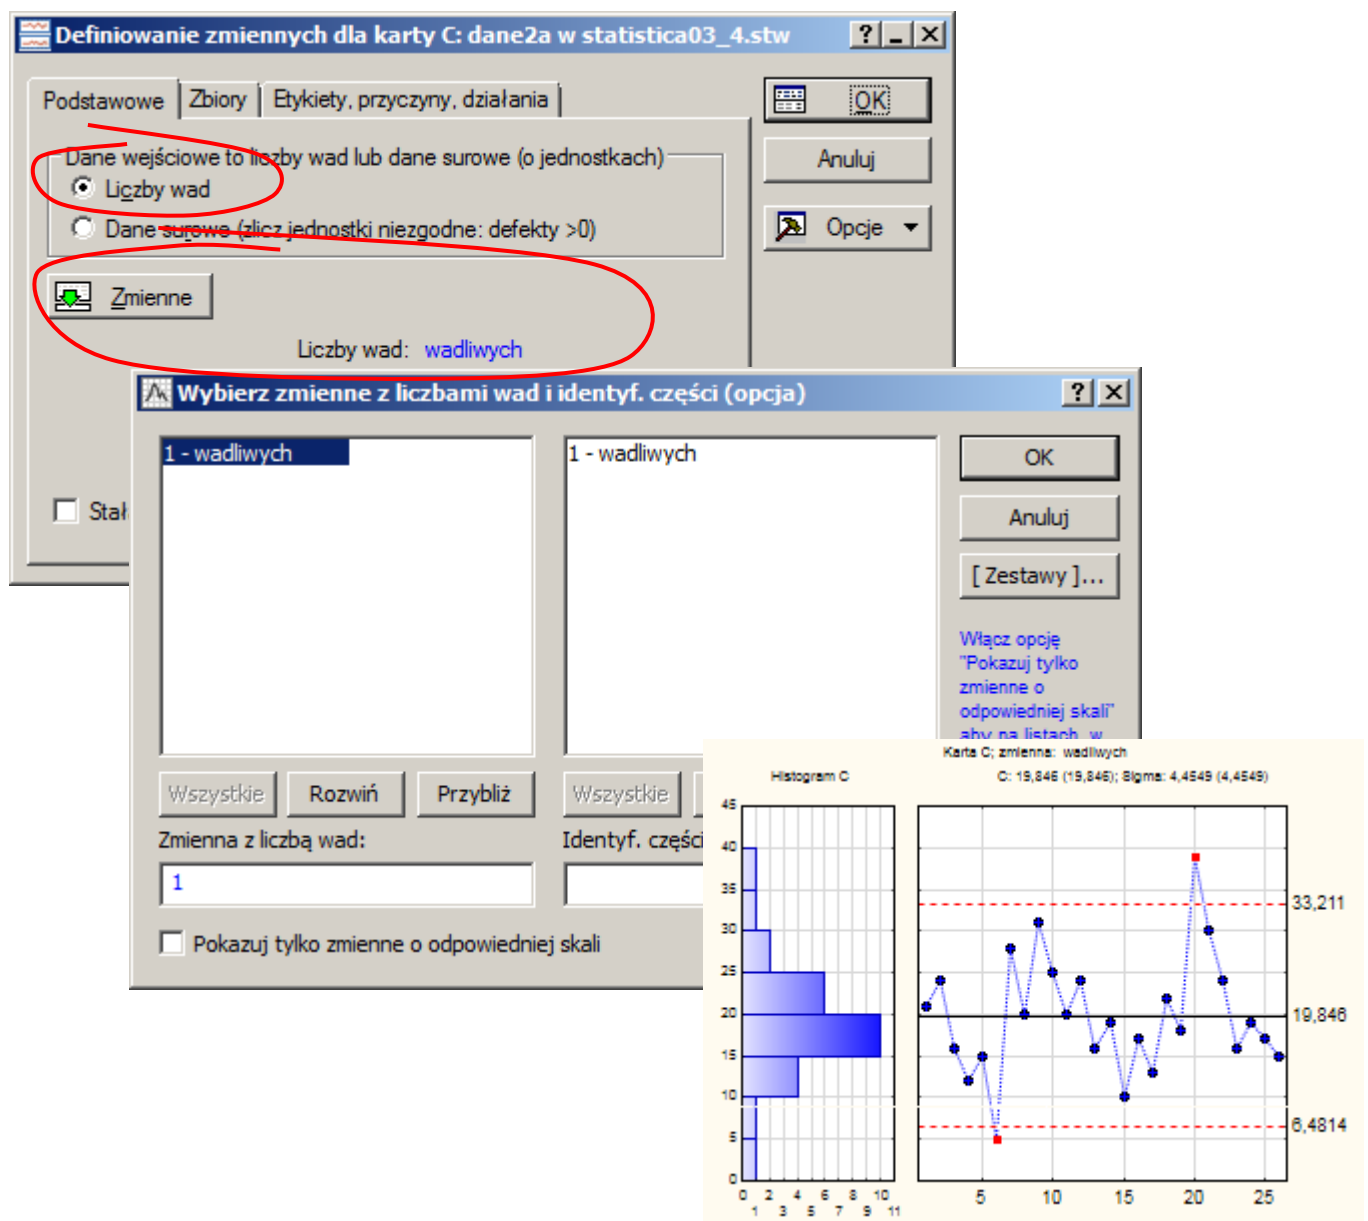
Definiowanie zmiennych dla karty C: dane2a w statistica03_4.stw

? _ X

Podstawowe | Zbiory | Etykiety, przyczyny, działania

OK

Anuluj

Opcje

Dane wejściowe to liczby wad lub dane surowe (o jednostkach)

Liczby wad

Dane surowe (zlicz jednostki niezgodne: defekty >0)

Zmienne

Liczby wad: wadliwych

Stał

Wybierz zmienne z liczbami wad i identyf. części (opcja)

? X

1 - wadliwych

1 - wadliwych

OK

Anuluj

[ Zestawy ]...

Włącz opcję "Pokazuj tylko zmienne o odpowiedniej skali" aby na listach w

Wszystkie | Rozwiń | Przybliż

Wszystkie

Zmienna z liczbą wad:

1

Identyf. części

Pokazuj tylko zmienne o odpowiedniej skali

Karta C; zmienna: wadliwych

Histogram C

C: 19,846 (19,846); Sigma: 4,4549 (4,4549)

45
40
35
30
25
20
15
10
5
0

0 2 4 6 8 10
1 3 5 7 9 11

33,211

19,846

6,4814

5 10 15 20 25